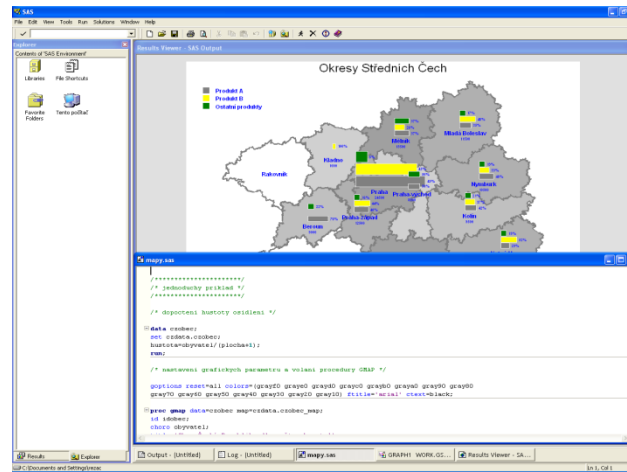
SAS

File Edit View Tools Run Solutions Window Help

Explorer

Contents of 'SAS Environment'

Libraries

File Shortcuts

Favorite Folders

Tento počítač

Results Viewer - SAS Output

Okresy Středních Čech

Produkt A

Produkt B

Ostatní produkty

Rakovník

Kladno

Mělník

Mladá Boleslav

Praha

Praha-východ

Nymburk

Praha-západ

Beroun

Kolín

mapy.sas

/**********************/
/* jednoduchy priklad */
/**********************/

/* dopocteni hustoty osidleni */

data czobec;
set czdata.czobec;
hustota=obyvatel/(plocha+1);
run;

/* nastaveni grafickych parametru a volani procedury GMAP */

goptions reset=all colors=(grayf0 graye0 grayd0 grayc0 grayb0 graya0 gray90 gray80
gray70 gray60 gray50 gray40 gray30 gray20 gray10) ftitle='arial' ctext=black;

proc gmap data=czobec map=czdata.czobec_map;
id idobec;
choro obyvatel;

Results

Explorer

Output - (Untitled)

Log - (Untitled)

mapy.sas

GRAPH1 WORK.GS...

Results Viewer - SA...

C:\Documents and Settings\rezac

Ln 1, Col 1